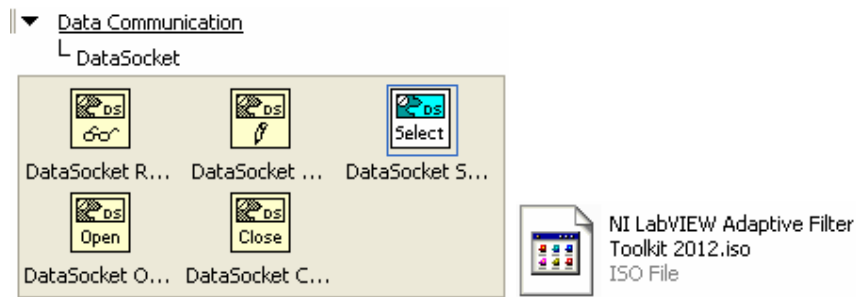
Data Communication
DataSocket

DS
DataSocket R...

DS
DataSocket ...

DS
Select
DataSocket S...

DS
Open
DataSocket O...

DS
Close
DataSocket C...

NI LabVIEW Adaptive Filter Toolkit 2012.iso
ISO File